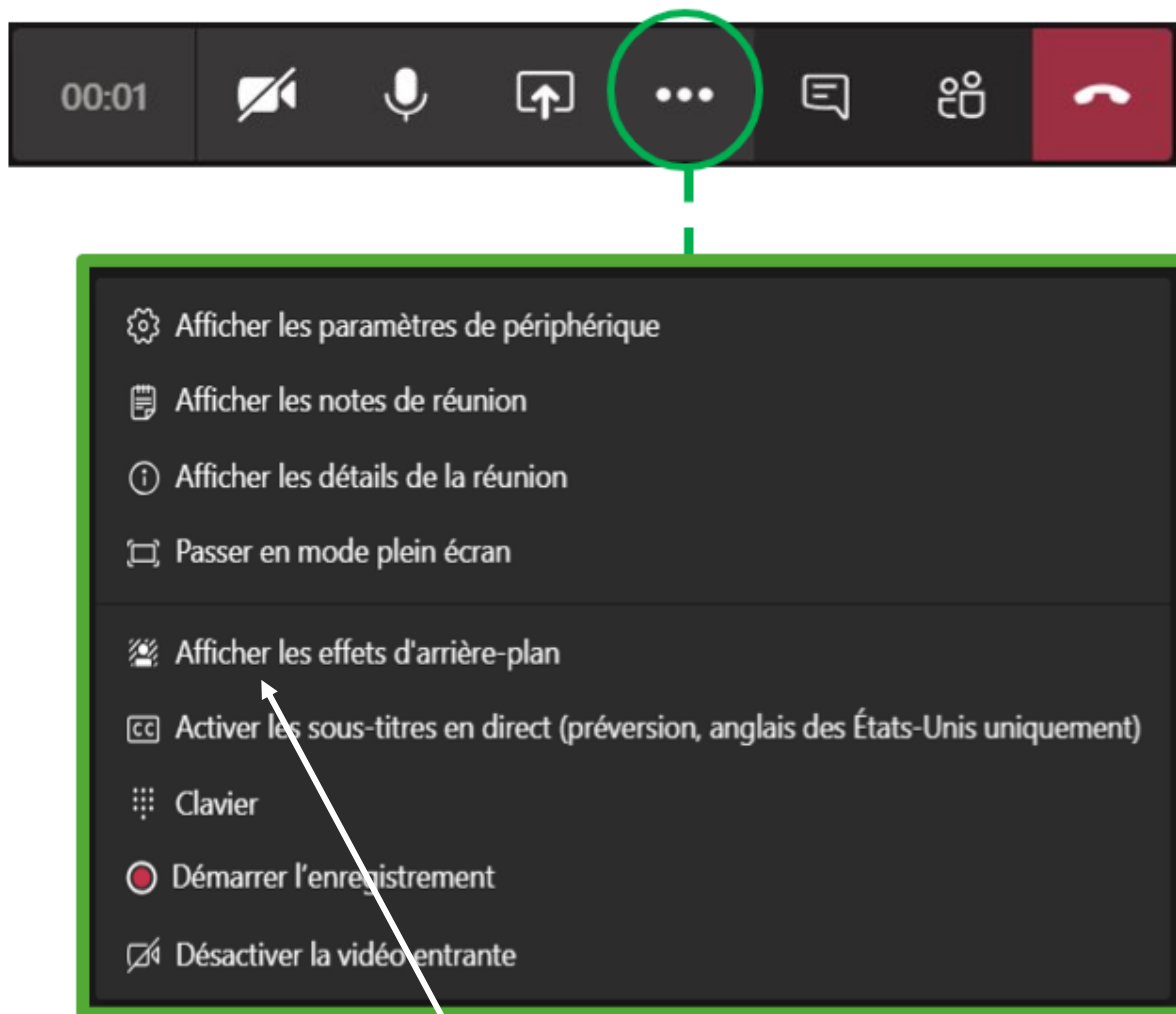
00:01

Afficher les paramètres de périphérique

Afficher les notes de réunion

Afficher les détails de la réunion

Passer en mode plein écran

Afficher les effets d'arrière-plan

Activer les sous-titres en direct (préversion, anglais des États-Unis uniquement)

Clavier

Démarrer l'enregistrement

Désactiver la vidéo entrante